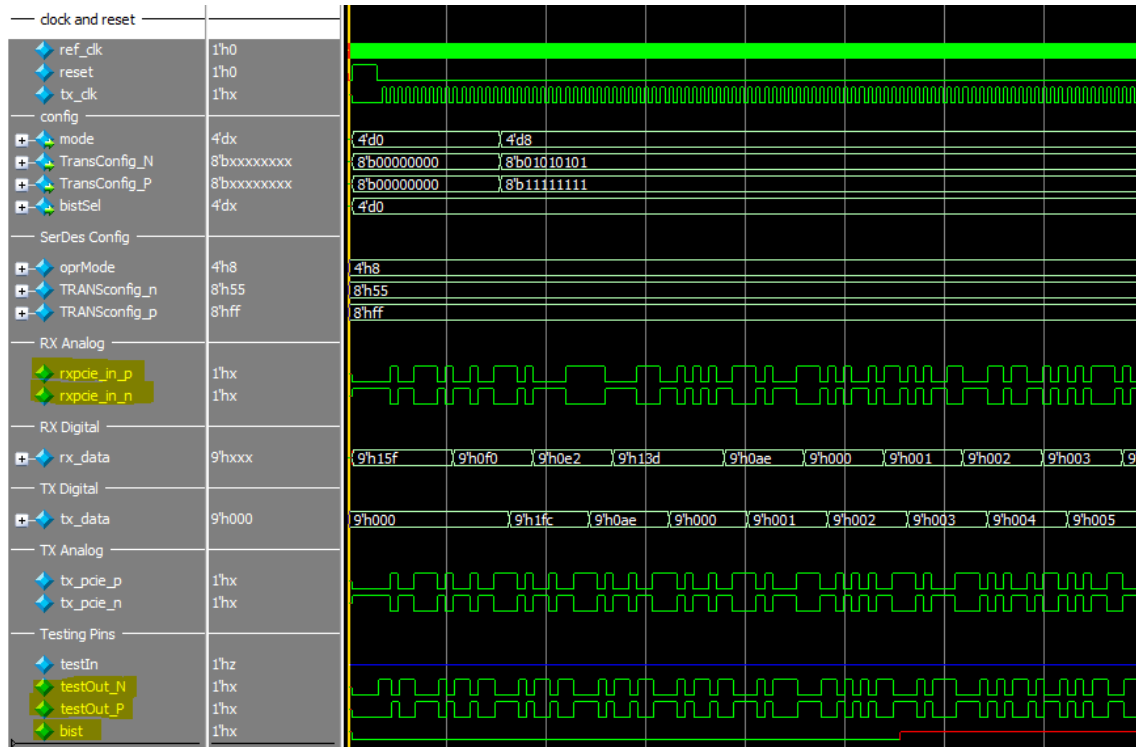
clock and reset

ref_clk 1'h0
reset 1'h0
tx_clk 1'hx

config

mode 4'dx
TransConfig_N 8'bxxxxxxxx
TransConfig_P 8'bxxxxxxxx
bistSel 4'dx

SerDes Config

oprMode 4'h8
TRANSconfig_n 8'h55
TRANSconfig_p 8'hff

RX Analog

rxpcie_in_p 1'hx
rxpcie_in_n 1'hx

RX Digital

rx_data 9'hxxx

TX Digital

tx_data 9'h000

TX Analog

tx_pcie_p 1'hx
tx_pcie_n 1'hx

Testing Pins

testIn 1'hz
testOut_N 1'hx
testOut_P 1'hx
bist 1'hx

4'd0 4'd8
8'b00000000 8'b01010101
8'b00000000 8'b11111111
4'd0

4'h8
8'h55
8'hff

9'h15f 9'h0f0 9'h0e2 9'h13d 9'h0ae 9'h000 9'h001 9'h002 9'h003

9'h000 9'h1fc 9'h0ae 9'h000 9'h001 9'h002 9'h003 9'h004 9'h005